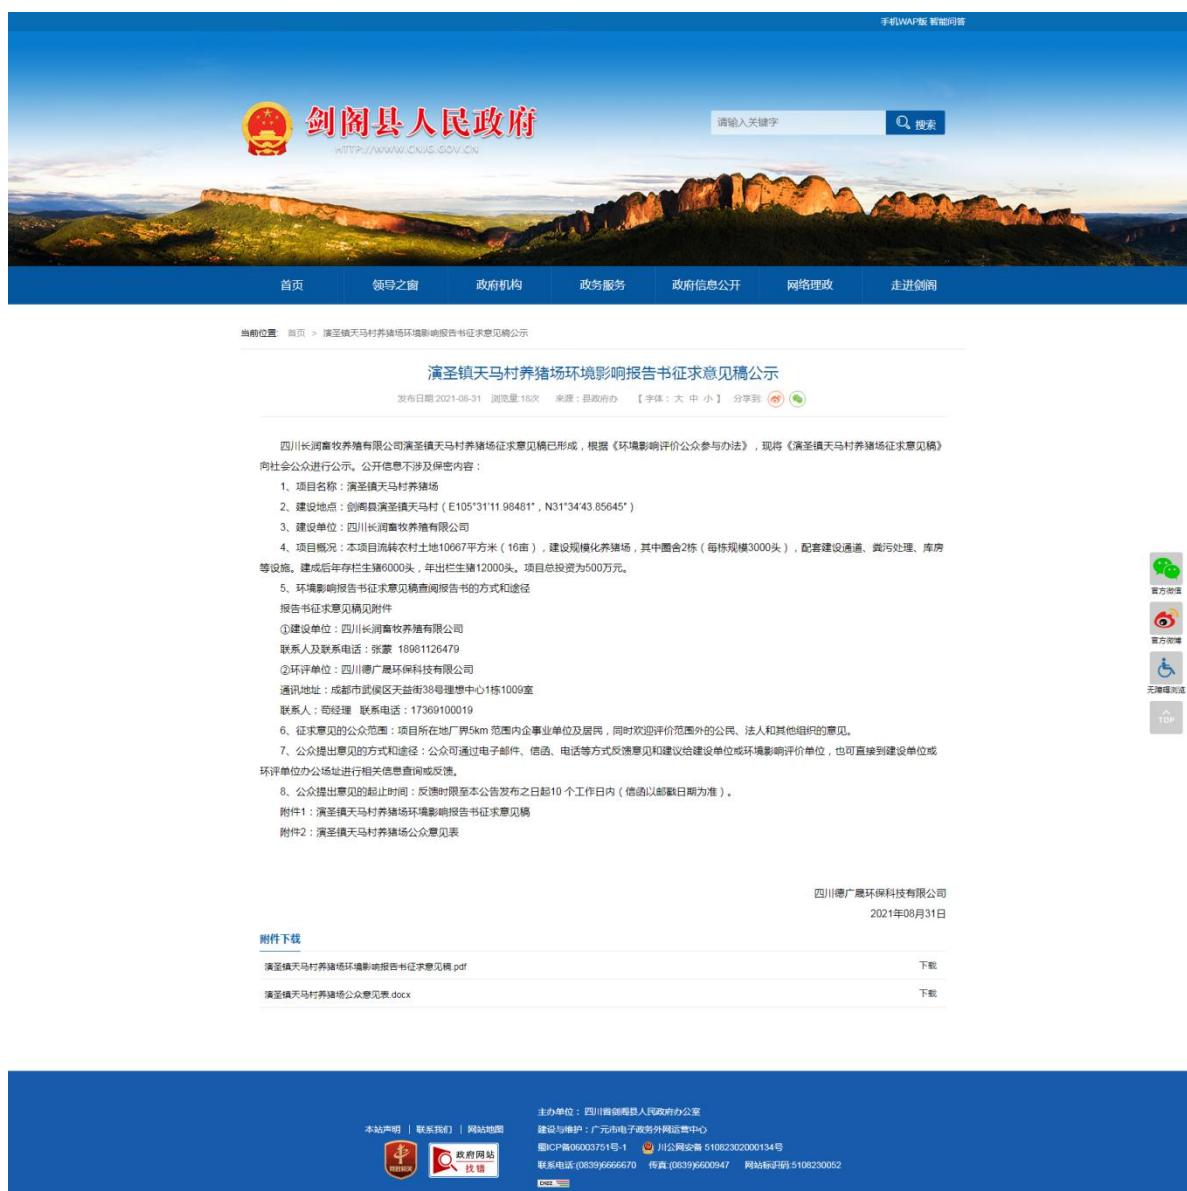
手机WAP版 智能问答

剑阁县人民政府
HTTP://WWW.CNJG.GOV.CN

请输入关键字
搜索

首页 领导之窗 政府机构 政务服务 政府信息公开 网络理政 走进剑阁

当前位置: 首页 > 演圣镇天马村养猪场环境影响报告书征求意见稿公示

演圣镇天马村养猪场环境影响报告书征求意见稿公示

发布日期:2021-08-31 浏览量:18次 来源:县政府办 【字体:大 中 小】 分享到

四川长润畜牧养殖有限公司演圣镇天马村养猪场征求意见稿已形成，根据《环境影响评价公众参与办法》，现将《演圣镇天马村养猪场征求意见稿》向社会公众进行公示。公开信息不涉及保密内容：

1、项目名称：演圣镇天马村养猪场

2、建设地点：剑阁县演圣镇天马村（E105°31'11.98481"，N31°34'43.85645"）

3、建设单位：四川长润畜牧养殖有限公司

4、项目概况：本项目流转农村土地10667平方米（16亩），建设规模化养猪场，其中圈舍2栋（每栋规模3000头），配套建设通道、粪污处理、库房等设施。建成后年存栏生猪6000头，年出栏生猪12000头。项目总投资为500万元。

5、环境影响报告书征求意见稿查阅报告书的方式和途径

报告书征求意见稿见附件

①建设单位：四川长润畜牧养殖有限公司

联系人及联系电话：张蒙 18981126479

②环评单位：四川德广晟环保科技有限公司

通讯地址：成都市武侯区天益街38号理想中心1栋1009室

联系人：苟经理 联系电话：17369100019

6、征求意见的公众范围：项目所在地厂界5km 范围内企事业单位及居民，同时欢迎评价范围外的公民、法人和其他组织的意见。

7、公众提出意见的方式和途径：公众可通过电子邮件、信函、电话等方式反馈意见和建议给建设单位或环境影响评价单位，也可直接到建设单位或环评单位办公场址进行相关信息查询或反馈。

8、公众提出意见的起止时间：反馈时限至本公告发布之日起10 个工作日内（信函以邮戳日期为准）。

附件1：演圣镇天马村养猪场环境影响报告书征求意见稿

附件2：演圣镇天马村养猪场公众意见表

四川德广晟环保科技有限公司
2021年08月31日

附件下载

演圣镇天马村养猪场环境影响报告书征求意见稿.pdf 下载

演圣镇天马村养猪场公众意见表.docx 下载

官方微信
官方微博
无障碍浏览
TOP

本站声明 | 联系我们 | 网站地图

主办单位：四川省剑阁县人民政府办公室
建设与维护：广元市电子政务外网运营中心
蜀ICP备06003751号-1 川公网安备 51082302000134号
联系电话:(0839)6666670 传真:(0839)6600947 网站标识码:5108230052

党政机关
政府网站 找错